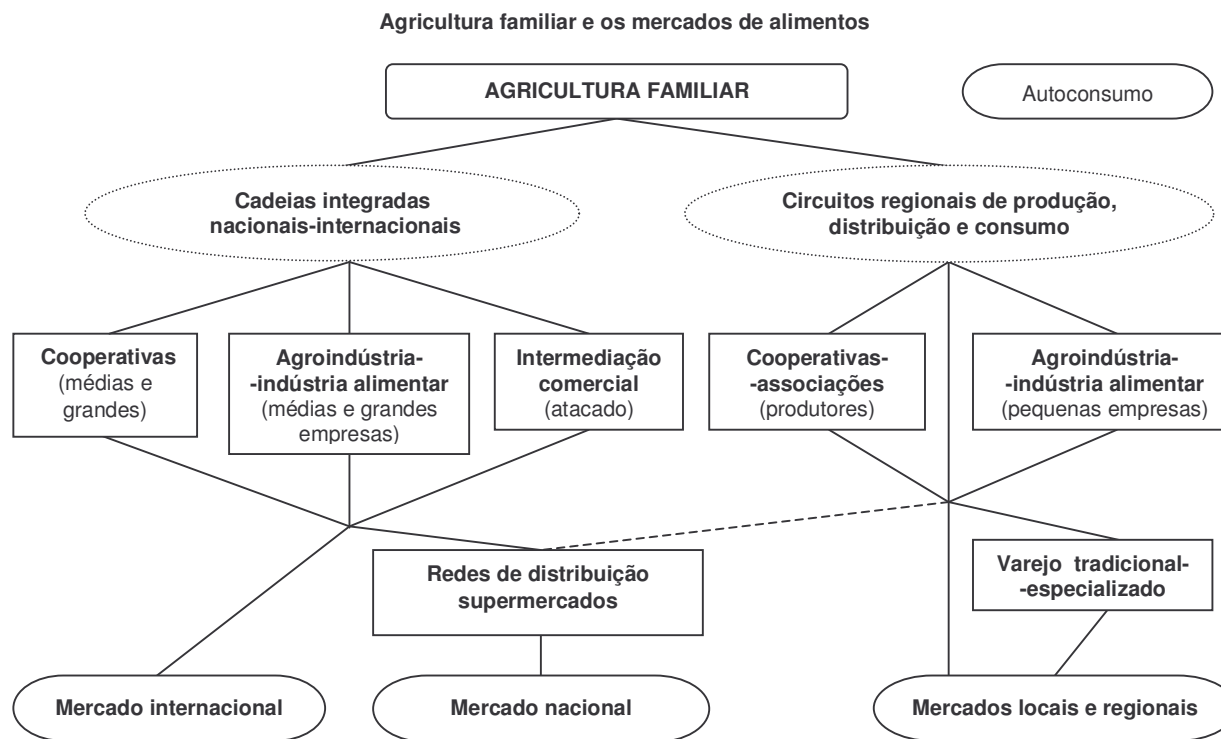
Agricultura familiar e os mercados de alimentos

AGRICULTURA FAMILIAR

Autoconsumo

Cadeias integradas nacionais-internacionais

Circuitos regionais de produção, distribuição e consumo

Cooperativas (médias e grandes)

Agroindústria- -indústria alimentar (médias e grandes empresas)

Intermediação comercial (atacado)

Cooperativas- -associações (produtores)

Agroindústria- -indústria alimentar (pequenas empresas)

Redes de distribuição supermercados

Varejo tradicional- -especializado

Mercado internacional

Mercado nacional

Mercados locais e regionais